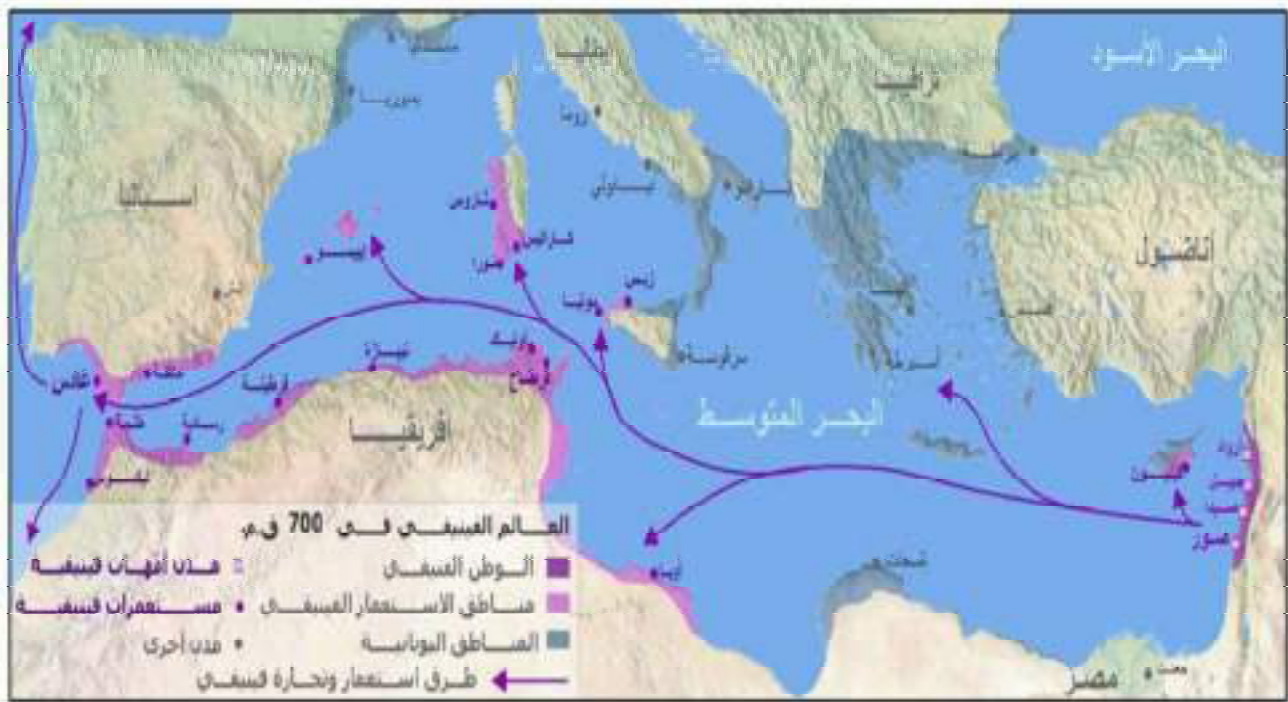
البحر الأسود
إسبانيا
أناضول
البحر المتوسط
أفريقيا
روما
سردينيا
قادس
أوتيكا
قرطاج
صور
صيدون
جبيل
أرواد
مصر
سرقوسة
العالم الفينيقي في 700 ق.م
الوطن الفينيقي
مناطق الاستعمار الفينيقي
المناطق اليونانية
مدن أمهات فينيقية
مستعمرات فينيقية
مدن أخرى
طرق استعمار وتجارة فينيقي